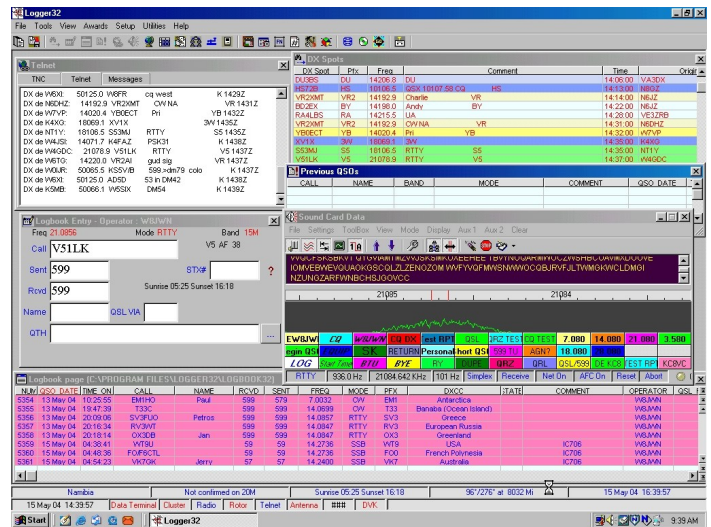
Logger32
File Tools View Awards Setup Utilities Help

Telnet
TNC Telnet Messages
DX de W6XI: 50125.0 W6FR cq west K 1429Z
DX de N6DHZ: 14192.9 VR2XMT CW NA VR 1431Z
DX de W7VP: 14020.4 YB0ECT Pri YB 1432Z
DX de K4XG: 18069.1 XV1X 3W 1435Z
DX de NT1Y: 18106.5 S53MJ RTTY S5 1435Z
DX de W4JSI: 14071.7 K4FAZ PSK31 K 1438Z
DX de W4GDC: 21078.9 V51LK RTTY V5 1437Z
DX de W6TG: 14220.0 VR2AI gud sig VR 1437Z
DX de W0UR: 50065.5 KS5V/B 599 +dm79 colo K 1437Z
DX de W6XI: 50125.0 AD5D 53 in DM42 K 1438Z
DX de K5MB: 50066.1 W5SIX DM54 K 1439Z

DX Spots
| DX Spot | Pfx | Freq | Band | Comment | | Time | Origin |
|---|---|---|---|---|---|---|---|
| DU3BS | DU | 14206.8 | DU | | | 14:06:00 | VA3DX |
| HS72B | HS | 18106.5 | QSX 10107 58 CQ | HS | | 14:13:00 | N8GZ |
| VR2XMT | VR2 | 14192.9 | Charlie | VR | | 14:14:00 | N6JZ |
| BD2EX | BY | 14198.0 | Andy | BY | | 14:22:00 | N6JZ |
| RA4LBS | RA | 14215.5 | UA | | | 14:28:00 | VE3ZRB |
| VR2XMT | VR2 | 14192.9 | CW NA | VR | | 14:31:00 | N6DHZ |
| YB0ECT | YB | 14020.4 | Pri | YB | | 14:32:00 | W7VP |
| XV1X | 3W | 18069.1 | 3W | | | 14:35:00 | K4XG |
| S53MJ | S5 | 18106.5 | RTTY | S5 | | 14:35:00 | NT1Y |
| V51LK | V5 | 21078.9 | RTTY | V5 | | 14:37:00 | W4GDC |

Previous QSOs
| CALL | NAME | BAND | MODE | COMMENT | QSO DATE |
|---|---|---|---|---|---|

Logbook Entry - Operator : WB/WN
Freq 21.0956 Mode RTTY Band 15M
Call V51LK V5 AF 38
Sent 599 STX# ?
Rcvd 599 Sunrise 05:25 Sunset 16:18
Name QSL VIA
QTH

Sound Card Data
File Settings ToolBox View Mode Display Aux 1 Aux 2 Clear
VVGCFSKSBKYTGYIAIMIMJVGSKMKUAEEHEE IBYINOUAHMWOCJVMSRFUKMKUOOVE
IOMVEBWEVQUAOKGSCQLZLZENOZOM WVFYVGFWMSNWWOCQBURVFJLTWMGKWCLDMGI
NZUNGZARFWNBCHSJGOVCC
21085 21084
EW8/W/ CQ W8/W/N CQ DX est RPT QSL RZ TEST CQ TEST 7.080 14.080 21.080 3.580
egm QSL SK RETURN Personal hort QSL 599 TU AGN? 18.080
LOG Start Time RTD BYE CQ RY QRZ QRL QSL/599 DE KC8 EST RPT KC8VC
RTTY 536.0 Hz 21084.642 KHz 101 Hz Simplex Receive Net On AFC On Reset Abort

Logbook page (C:\PROGRAM FILES\LOGGER32\LOGBOOK32)
| NUM | QSO DATE | TIME ON | CALL | NAME | RCVD | SENT | FREQ | MODE | PFX | DXCC | STATE | COMMENT | OPERATOR | QSL |
|---|---|---|---|---|---|---|---|---|---|---|---|---|---|---|
| 5354 | 13 May 04 | 10:25:55 | EM1HO | Paul | 599 | 579 | 7.0032 | CW | EM1 | Antarctica | | | WB/WN | |
| 5355 | 13 May 04 | 19:47:39 | T33C | | 599 | 599 | 14.0699 | CW | T33 | Banaba (Ocean Island) | | | WB/WN | |
| 5356 | 13 May 04 | 20:09:06 | SV3FUO | Petros | 599 | 599 | 14.0857 | RTTY | SV3 | Greece | | | WB/WN | |
| 5357 | 13 May 04 | 20:16:34 | RV3WT | | 599 | 599 | 14.0847 | RTTY | RV3 | European Russia | | | WB/WN | |
| 5358 | 13 May 04 | 20:18:14 | OX3DB | Jan | 599 | 599 | 14.0847 | RTTY | OX3 | Greenland | | | WB/WN | |
| 5359 | 15 May 04 | 04:38:41 | WT9U | | 59 | 59 | 14.2736 | SSB | W9 | USA | | IC706 | WB/WN | |
| 5360 | 15 May 04 | 04:48:36 | FO/F8CTL | | 59 | 57 | 14.2736 | SSB | FO0 | French Polynesia | | IC706 | WB/WN | |
| 5361 | 15 May 04 | 04:54:23 | VK7OK | Jerry | 57 | 57 | 14.2400 | SSB | VK7 | Australia | | IC706 | WB/WN | |

Namibia | Not confirmed on 20M | Sunrise 05:25 Sunset 16:18 | 96°/276° at 8032 Mi | 15 May 04 16:39:57
15 May 04 14:39:57 | Data Terminal | Cluster | Radio | Rotor | Telnet | Antenna | ### | DVK
Start | Logger32 | 9:39 AM